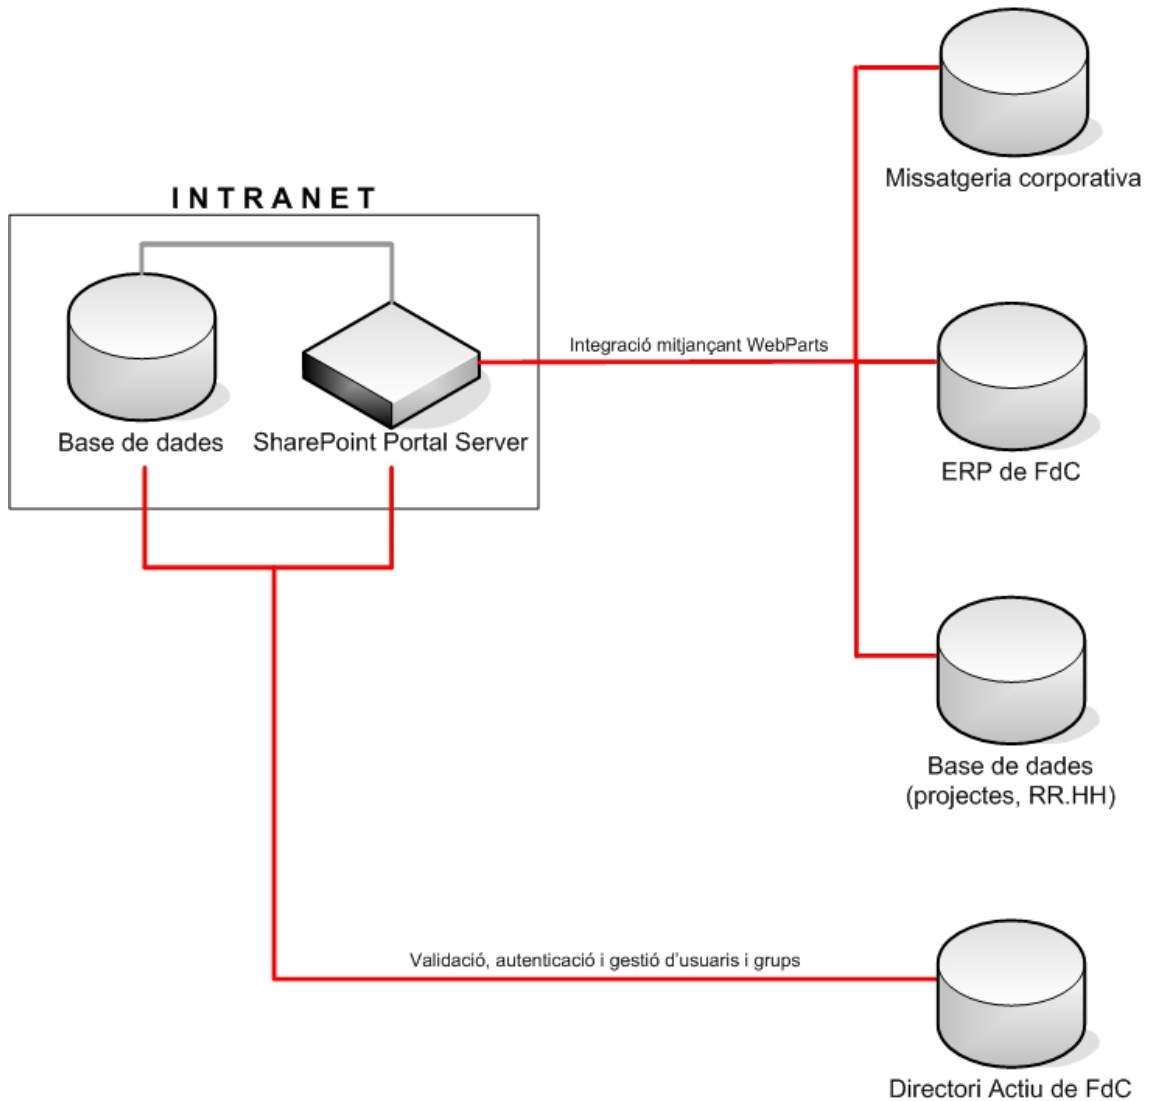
INTRANET

Base de dades

SharePoint Portal Server

Integració mitjançant WebParts

Missatgeria corporativa

ERP de FdC

Base de dades (projectes, RR.HH)

Validació, autenticació i gestió d'usuaris i grups

Directori Actiu de FdC